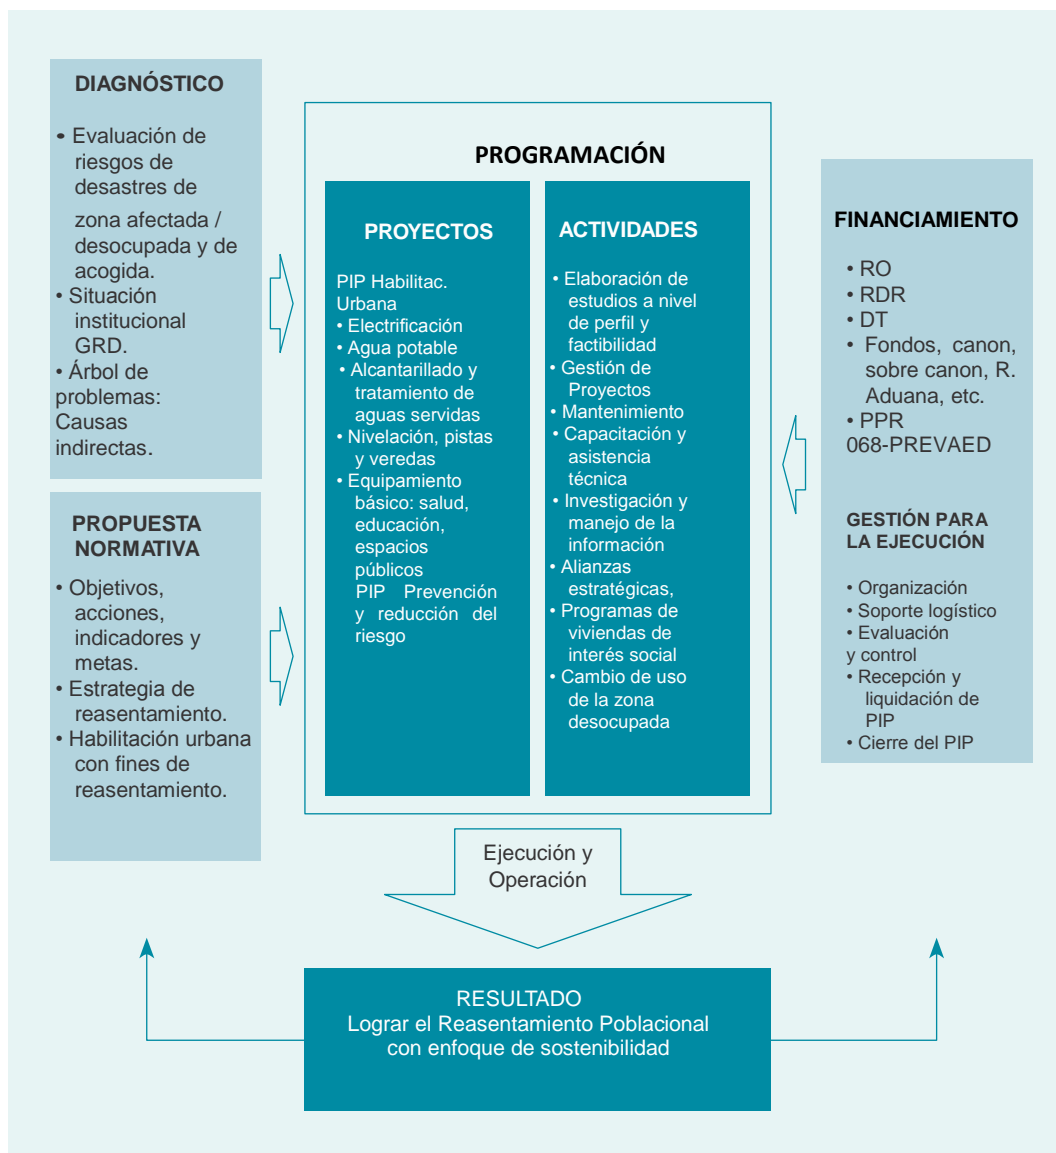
DIAGNÓSTICO

• Evaluación de riesgos de desastres de zona afectada / desocupada y de acogida.
• Situación institucional GRD.
• Árbol de problemas: Causas indirectas.

PROPUESTA NORMATIVA

• Objetivos, acciones, indicadores y metas.
• Estrategia de reasentamiento.
• Habilitación urbana con fines de reasentamiento.

PROGRAMACIÓN

PROYECTOS

PIP Habilitac. Urbana
• Electrificación
• Agua potable
• Alcantarillado y tratamiento de aguas servidas
• Nivelación, pistas y veredas
• Equipamiento básico: salud, educación, espacios públicos
PIP Prevención y reducción del riesgo

ACTIVIDADES

• Elaboración de estudios a nivel de perfil y factibilidad
• Gestión de Proyectos
• Mantenimiento
• Capacitación y asistencia técnica
• Investigación y manejo de la información
• Alianzas estratégicas,
• Programas de viviendas de interés social
• Cambio de uso de la zona desocupada

FINANCIAMIENTO

• RO
• RDR
• DT
• Fondos, canon, sobre canon, R. Aduana, etc.
• PPR 068-PREVAED

GESTIÓN PARA LA EJECUCIÓN

• Organización
• Soporte logístico
• Evaluación y control
• Recepción y liquidación de PIP
• Cierre del PIP

Ejecución y Operación

RESULTADO
Lograr el Reasentamiento Poblacional con enfoque de sostenibilidad